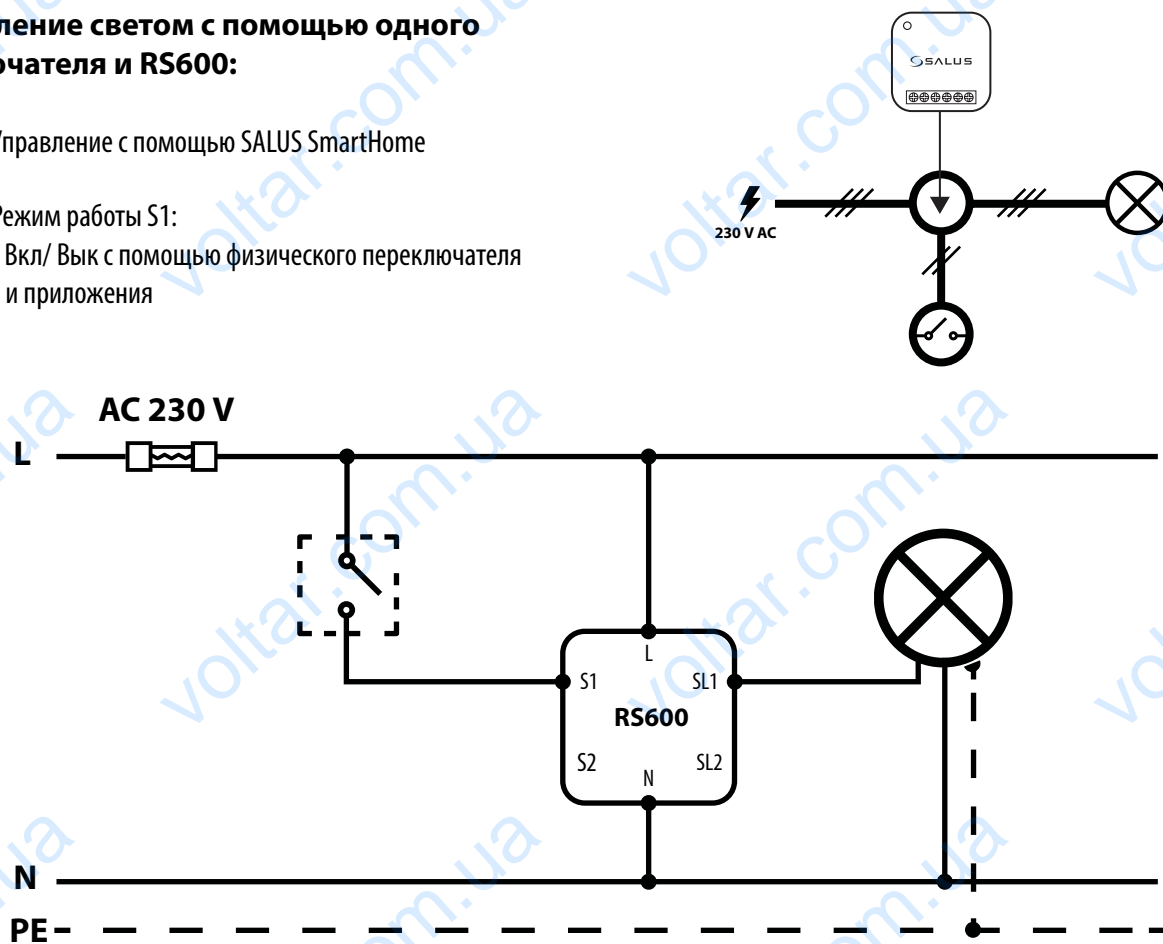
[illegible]ление светом с помощью одного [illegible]чателя и RS600:

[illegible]Управление с помощью SALUS SmartHome

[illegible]Режим работы S1:
Вкл/ Вык с помощью физического переключателя и приложения

SALUS

230 V AC

AC 230 V

L

L

S1

SL1

RS600

S2

N

SL2

N

PE